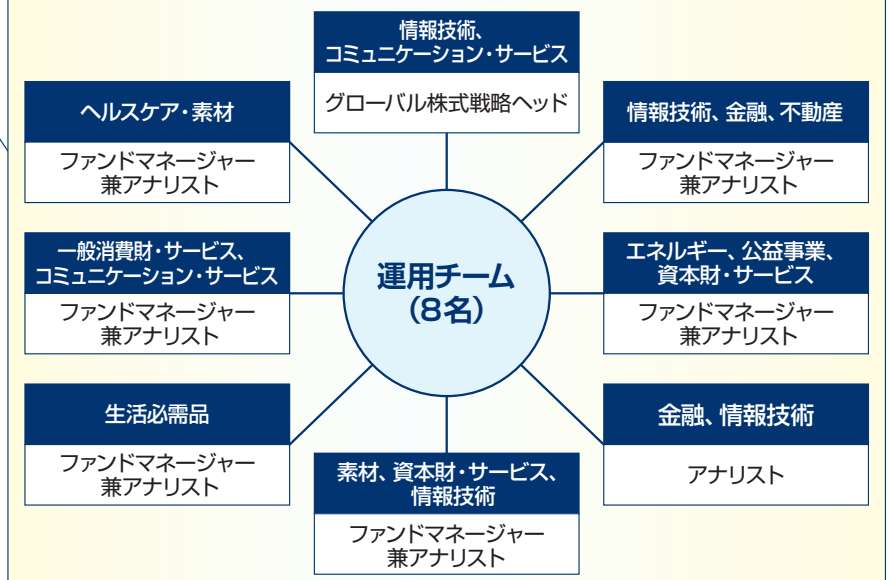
情報技術、コミュニケーション・サービス

グローバル株式戦略ヘッド

ヘルスケア・素材

ファンドマネージャー兼アナリスト

情報技術、金融、不動産

ファンドマネージャー兼アナリスト

一般消費財・サービス、コミュニケーション・サービス

ファンドマネージャー兼アナリスト

運用チーム（8名）

エネルギー、公益事業、資本財・サービス

ファンドマネージャー兼アナリスト

生活必需品

ファンドマネージャー兼アナリスト

金融、情報技術

アナリスト

素材、資本財・サービス、情報技術

ファンドマネージャー兼アナリスト